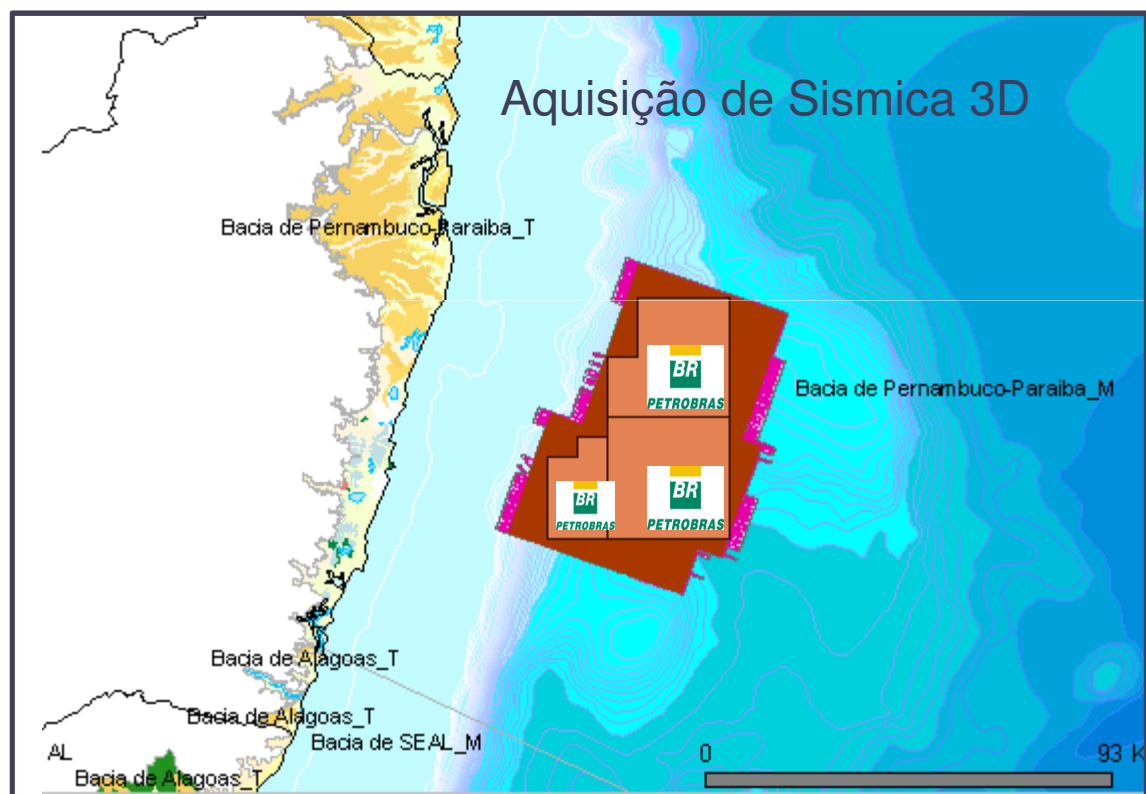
Aquisição de Sismica 3D

Bacia de Pernambuco-Paraiba_T

BR
PETROBRAS

Bacia de Pernambuco-Paraiba_M

BR
PETROBRAS

BR
PETROBRAS

Bacia de Alagoas_T

Bacia de Alagoas_T

Bacia de SEAL_M

AL

Bacia de Alagoas_T

0

93 K